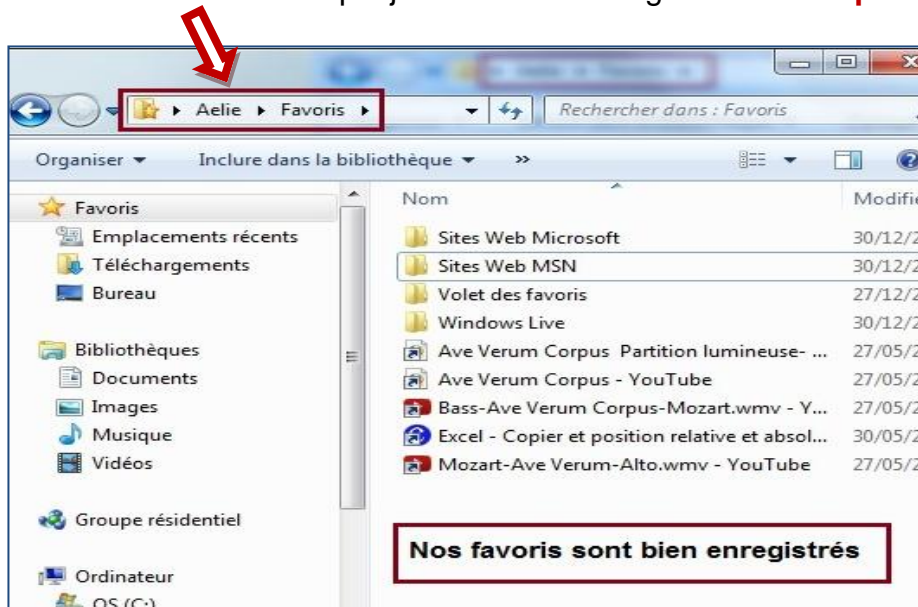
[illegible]

Aelie ▸ Favoris ▸

Rechercher dans : Favoris

Organiser ▾ Inclure dans la bibliothèque ▾ »

Favoris
Emplacements récents
Téléchargements
Bureau

Bibliothèques
Documents
Images
Musique
Vidéos

Groupe résidentiel

Ordinateur
OS (C:)

| Nom | Modifi |
|---|---|
| Sites Web Microsoft | 30/12/2 |
| Sites Web MSN | 30/12/2 |
| Volet des favoris | 27/12/2 |
| Windows Live | 30/12/2 |
| Ave Verum Corpus Partition lumineuse- ... | 27/05/2 |
| Ave Verum Corpus - YouTube | 27/05/2 |
| Bass-Ave Verum Corpus-Mozart.wmv - Y... | 27/05/2 |
| Excel - Copier et position relative et absol... | 30/05/2 |
| Mozart-Ave Verum-Alto.wmv - YouTube | 27/05/2 |

Nos favoris sont bien enregistrés